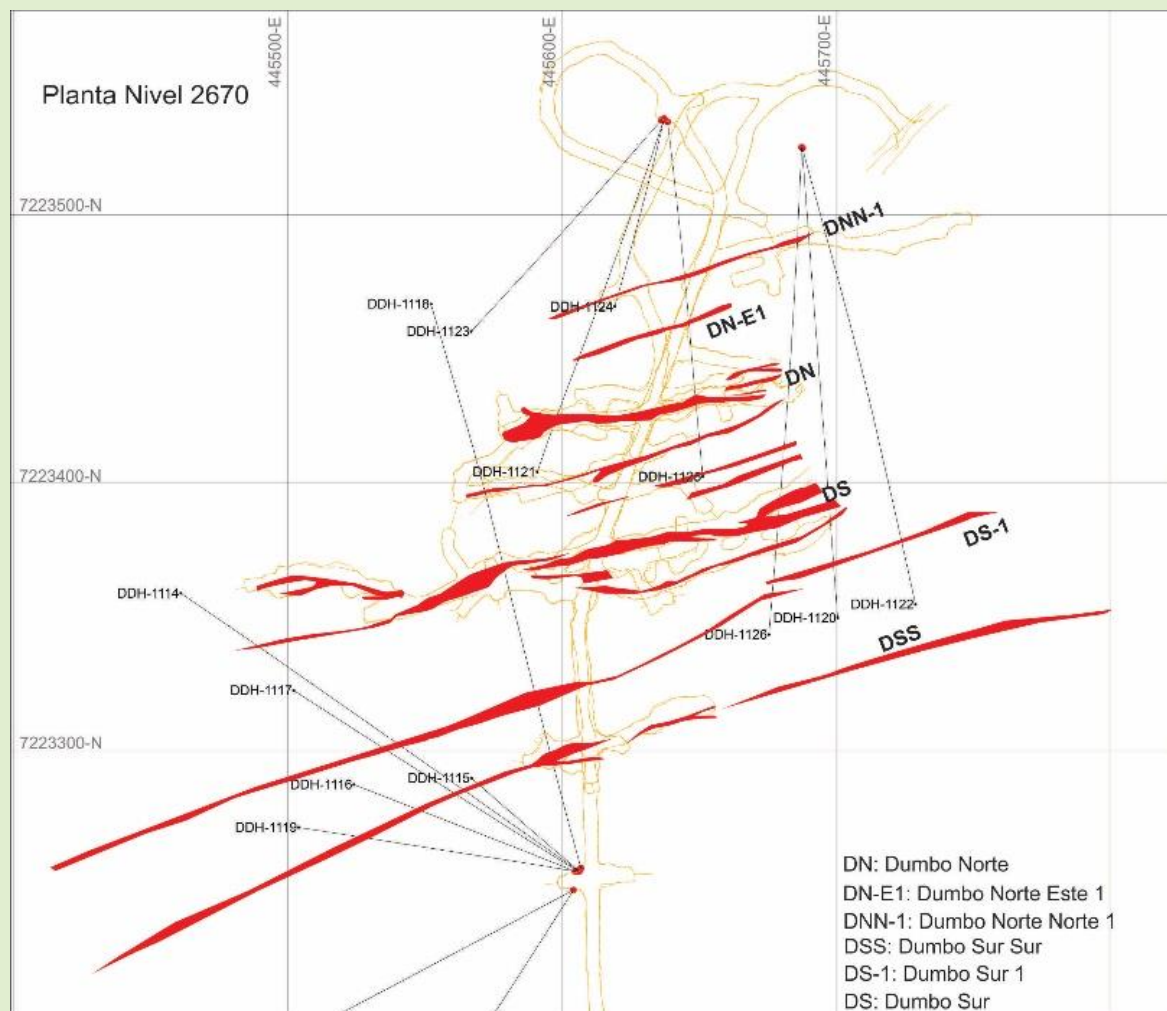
Planta Nivel 2670

445500-E
445600-E
445700-E

7223500-N
7223400-N
7223300-N

DNN-1
DN-E1
DN
DS
DS-1
DSS

DDH-1118
DDH-1123
DDH-1124
DDH-1121
DDH-1125
DDH-1114
DDH-1122
DDH-1120
DDH-1126
DDH-1117
DDH-1116
DDH-1115
DDH-1119

DN: Dumbo Norte
DN-E1: Dumbo Norte Este 1
DNN-1: Dumbo Norte Norte 1
DSS: Dumbo Sur Sur
DS-1: Dumbo Sur 1
DS: Dumbo Sur